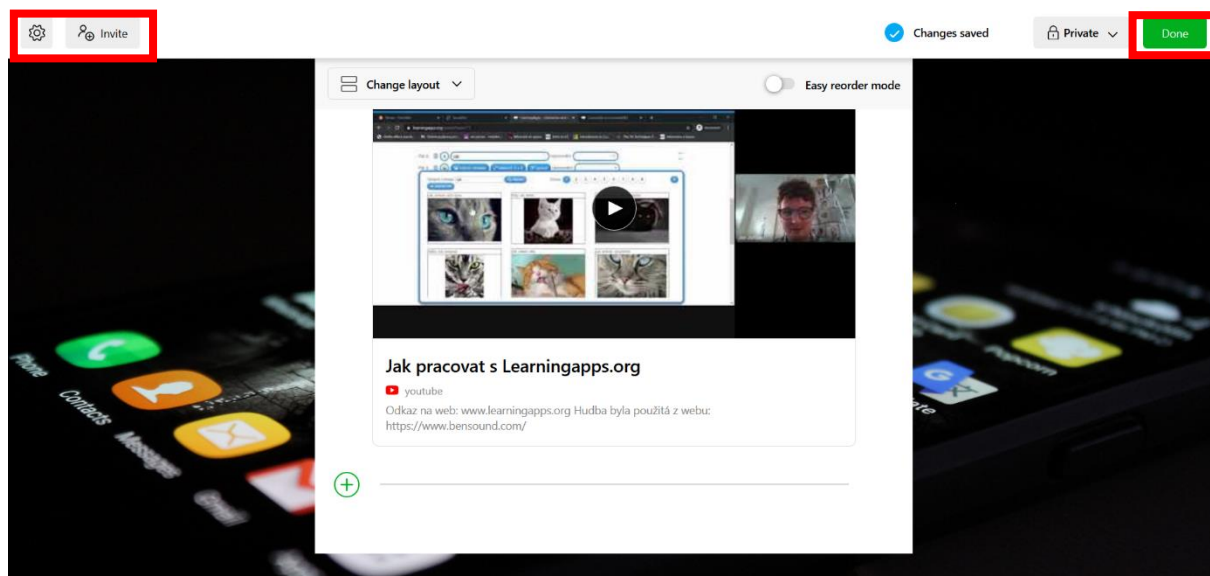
Invite

Changes saved

Private

Done

Change layout

Easy reorder mode

Jak pracovat s Learningapps.org

youtube

Odkaz na web: www.learningapps.org Hudba byla použitá z webu: https://www.bensound.com/

Phone

Contacts

Messages

Gmail

Playcom